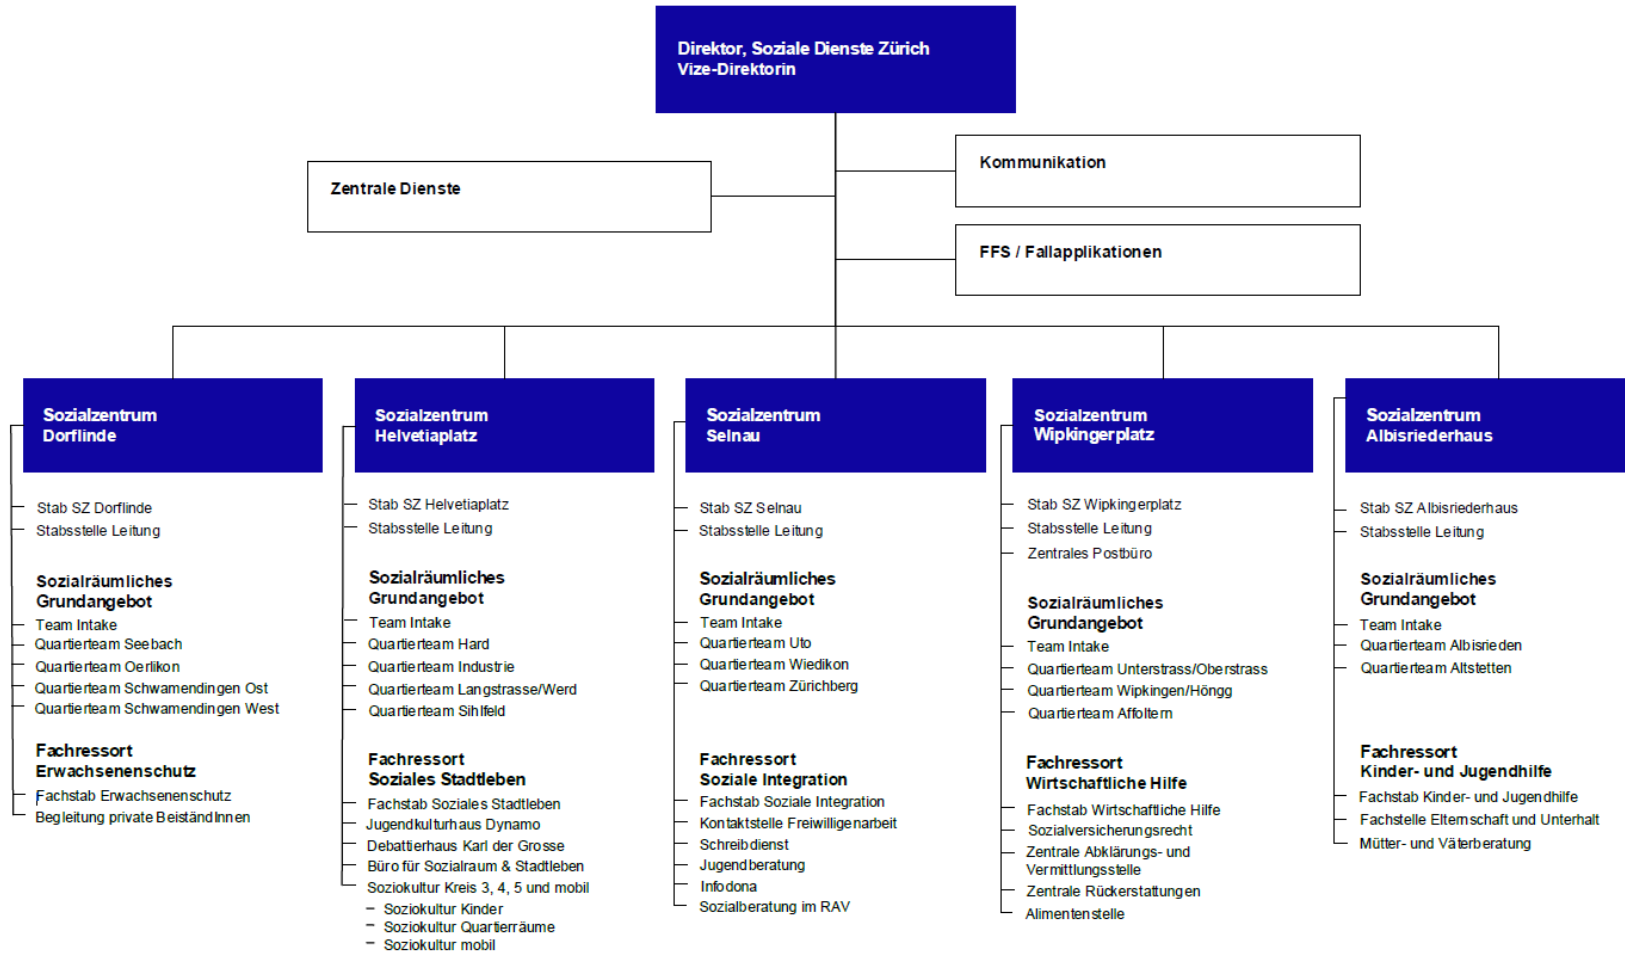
Direktor, Soziale Dienste Zürich
Vize-Direktorin

Zentrale Dienste

Kommunikation

FFS / Fallapplikationen

Sozialzentrum
Dorflinde

Stab SZ Dorflinde
Stabsstelle Leitung

Sozialräumliches
Grundangebot
Team Intake
Quartierteam Seebach
Quartierteam Oerlikon
Quartierteam Schwamendingen Ost
Quartierteam Schwamendingen West

Fachressort
Erwachsenenschutz
Fachstab Erwachsenenschutz
Begleitung private BeiständInnen

Sozialzentrum
Helvetiaplatz

Stab SZ Helvetiaplatz
Stabsstelle Leitung

Sozialräumliches
Grundangebot
Team Intake
Quartierteam Hard
Quartierteam Industrie
Quartierteam Langstrasse/Werd
Quartierteam Sihlfeld

Fachressort
Soziales Stadtleben
Fachstab Soziales Stadtleben
Jugendkulturhaus Dynamo
Debattierhaus Karl der Grosse
Büro für Sozialraum & Stadtleben
Soziokultur Kreis 3, 4, 5 und mobil
– Soziokultur Kinder
– Soziokultur Quartierräume
– Soziokultur mobil

Sozialzentrum
Selnau

Stab SZ Selnau
Stabsstelle Leitung

Sozialräumliches
Grundangebot
Team Intake
Quartierteam Uto
Quartierteam Wiedikon
Quartierteam Zürichberg

Fachressort
Soziale Integration
Fachstab Soziale Integration
Kontaktstelle Freiwilligenarbeit
Schreibdienst
Jugendberatung
Infodona
Sozialberatung im RAV

Sozialzentrum
Wipkingerplatz

Stab SZ Wipkingerplatz
Stabsstelle Leitung
Zentrales Postbüro

Sozialräumliches
Grundangebot
Team Intake
Quartierteam Unterstrass/Oberstrass
Quartierteam Wipkingen/Höngg
Quartierteam Affoltern

Fachressort
Wirtschaftliche Hilfe
Fachstab Wirtschaftliche Hilfe
Sozialversicherungsrecht
Zentrale Abklärungs- und Vermittlungsstelle
Zentrale Rückerstattungen
Alimentenstelle

Sozialzentrum
Albisriederhaus

Stab SZ Albisriederhaus
Stabsstelle Leitung

Sozialräumliches
Grundangebot
Team Intake
Quartierteam Albisrieden
Quartierteam Altstetten

Fachressort
Kinder- und Jugendhilfe
Fachstab Kinder- und Jugendhilfe
Fachstelle Elternschaft und Unterhalt
Mütter- und Väterberatung